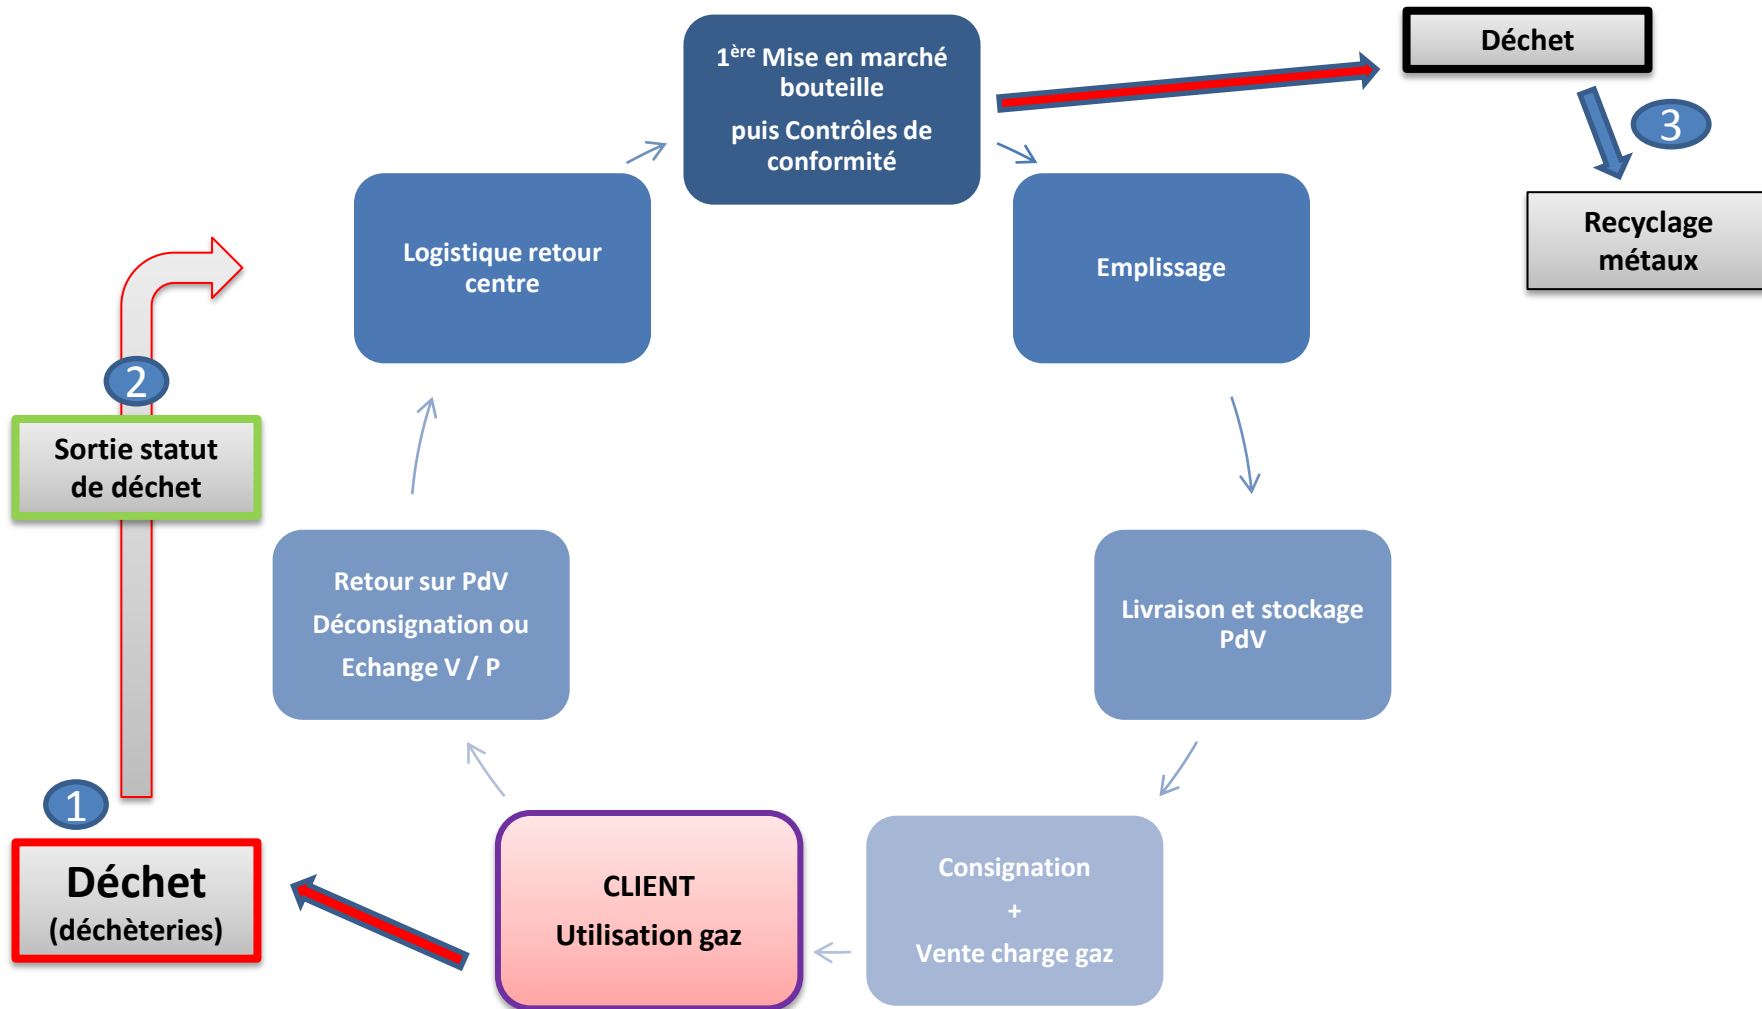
1$^{ère}$ Mise en marché bouteille

puis Contrôles de conformité

Déchet

3

Recyclage métaux

Logistique retour centre

Emplissage

2

Sortie statut de déchet

Retour sur PdV

Déconsignation ou

Echange V / P

Livraison et stockage PdV

1

Déchet

(déchèteries)

CLIENT

Utilisation gaz

Consignation

+

Vente charge gaz